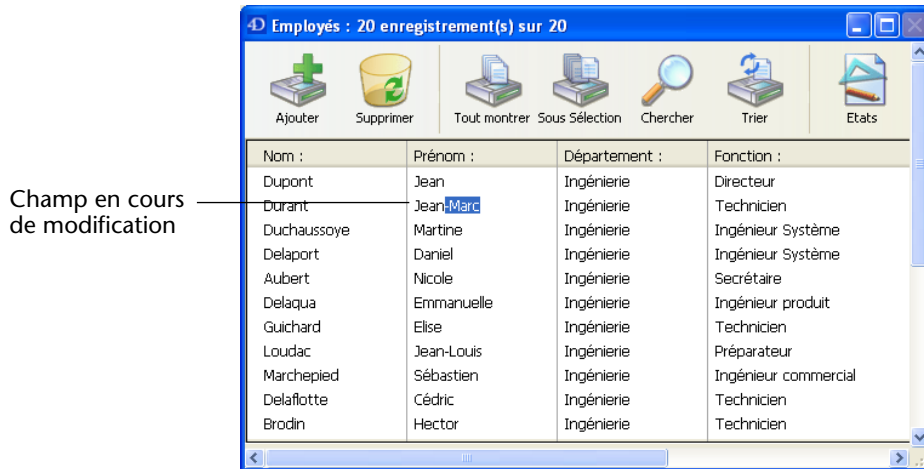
Employés : 20 enregistrement(s) sur 20

Ajouter Supprimer Tout montrer Sous Sélection Chercher Trier Etats

Champ en cours de modification

| Nom : | Prénom : | Département : | Fonction : |
|---|---|---|---|
| Dupont | Jean | Ingénierie | Directeur |
| Durant | Jean-Marc | Ingénierie | Technicien |
| Duchaussoye | Martine | Ingénierie | Ingénieur Système |
| Delaport | Daniel | Ingénierie | Ingénieur Système |
| Aubert | Nicole | Ingénierie | Secrétaire |
| Delaqua | Emmanuelle | Ingénierie | Ingénieur produit |
| Guichard | Elise | Ingénierie | Technicien |
| Loudac | Jean-Louis | Ingénierie | Préparateur |
| Marchepied | Sébastien | Ingénierie | Ingénieur commercial |
| Delaflotte | Cédric | Ingénierie | Technicien |
| Brodin | Hector | Ingénierie | Technicien |